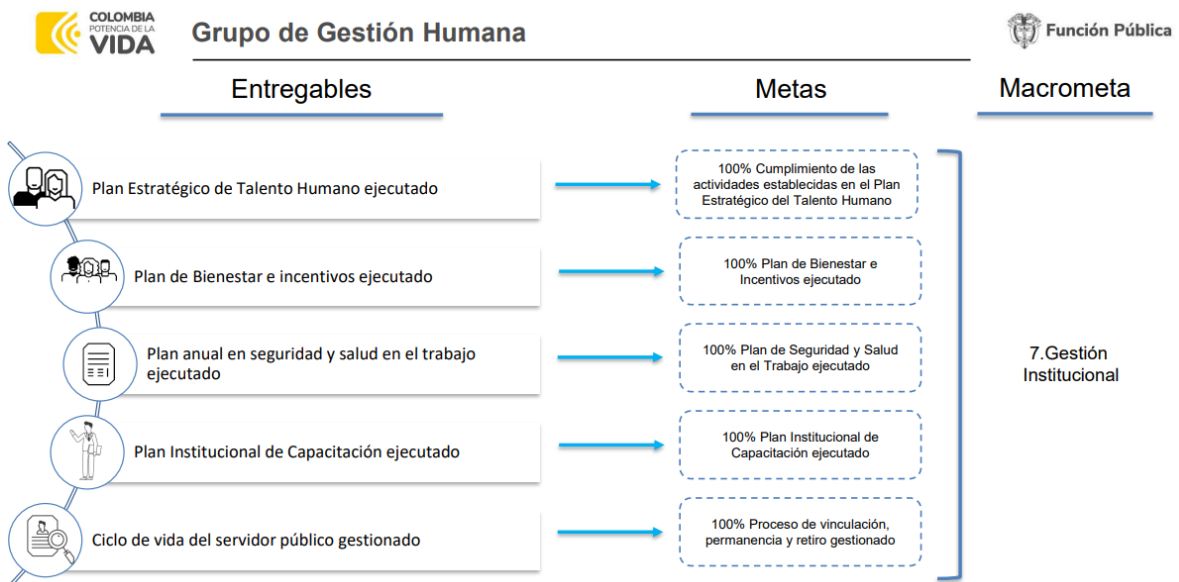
COLOMBIA
POTENCIA DE LA
VIDA

Grupo de Gestión Humana

Función Pública

Entregables

Metas

Macrometa

Plan Estratégico de Talento Humano ejecutado

100% Cumplimiento de las actividades establecidas en el Plan Estratégico del Talento Humano

Plan de Bienestar e incentivos ejecutado

100% Plan de Bienestar e Incentivos ejecutado

Plan anual en seguridad y salud en el trabajo ejecutado

100% Plan de Seguridad y Salud en el Trabajo ejecutado

Plan Institucional de Capacitación ejecutado

100% Plan Institucional de Capacitación ejecutado

Ciclo de vida del servidor público gestionado

100% Proceso de vinculación, permanencia y retiro gestionado

7.Gestión Institucional